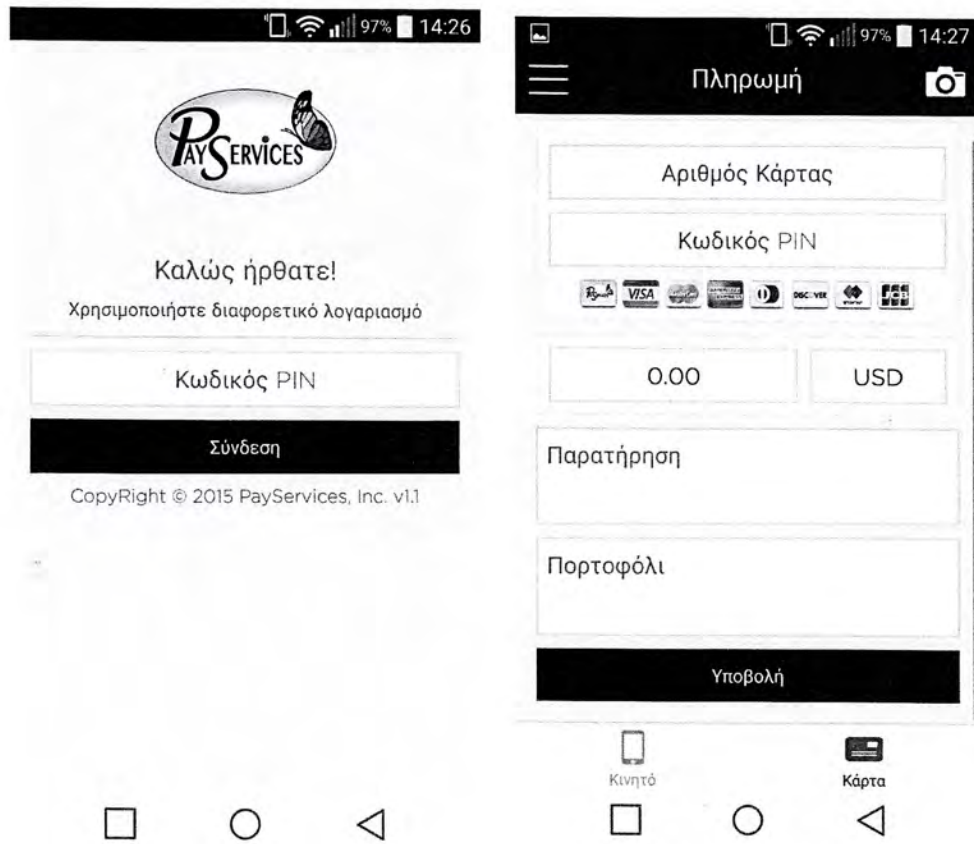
97% 14:26

PAYSERVICES

Καλώς ήρθατε!

Χρησιμοποιήστε διαφορετικό λογαριασμό

Κωδικός PIN

Σύνδεση

CopyRight © 2015 PayServices, Inc. v1.1

97% 14:27

Πληρωμή

Αριθμός Κάρτας

Κωδικός PIN

VISA DISCOVER

0.00

USD

Παρατήρηση

Πορτοφόλι

Υποβολή

Κινητό

Κάρτα